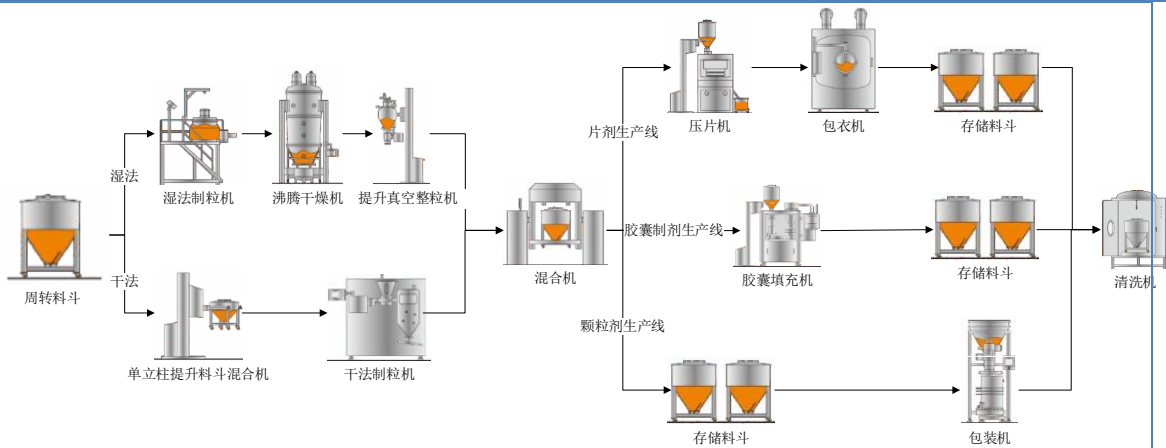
湿法

湿法制粒机

沸腾干燥机

提升真空整粒机

周转料斗

干法

单立柱提升料斗混合机

干法制粒机

混合机

片剂生产线

压片机

包衣机

存储料斗

胶囊制剂生产线

胶囊填充机

存储料斗

清洗机

颗粒剂生产线

存储料斗

包装机